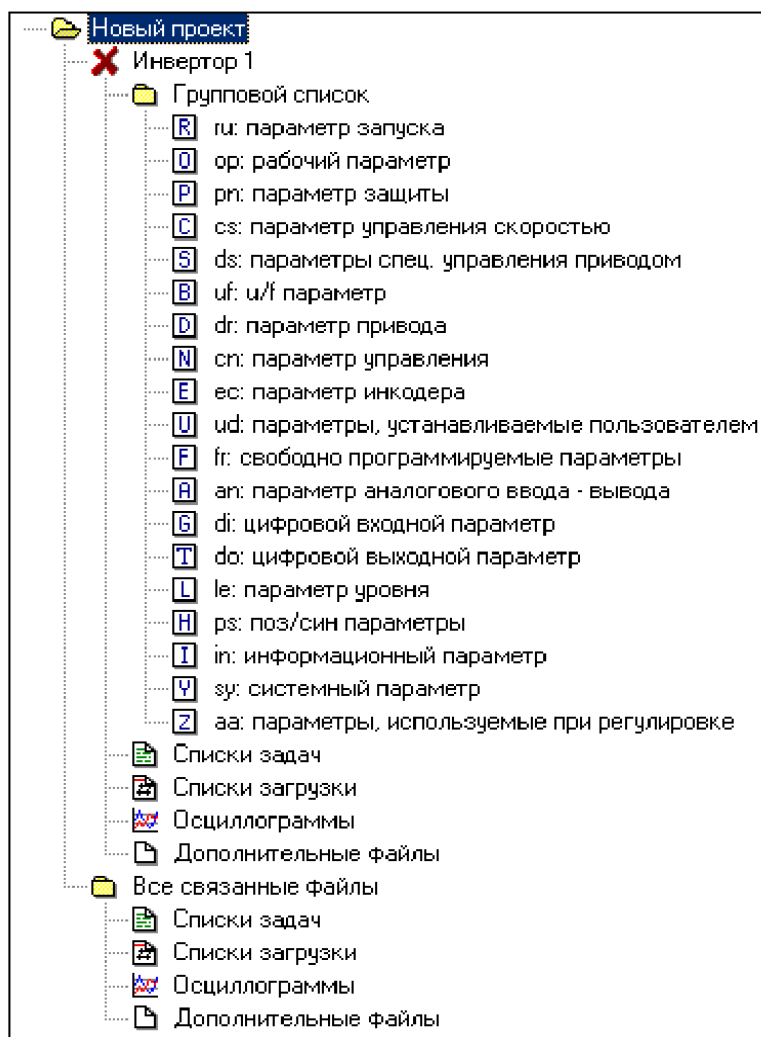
Новый проект
Инвертор 1
Групповой список
R ru: параметр запуска
O op: рабочий параметр
P pn: параметр защиты
C cs: параметр управления скоростью
S ds: параметры спец. управления приводом
B uf: u/f параметр
D dr: параметр привода
N cn: параметр управления
E ec: параметр инкодера
U ud: параметры, устанавливаемые пользователем
F fr: свободно программируемые параметры
A an: параметр аналогового ввода - вывода
G di: цифровой входной параметр
T do: цифровой выходной параметр
L le: параметр уровня
H ps: поз/син параметры
I in: информационный параметр
Y sy: системный параметр
Z aa: параметры, используемые при регулировке
Списки задач
Списки загрузки
Осциллограммы
Дополнительные файлы
Все связанные файлы
Списки задач
Списки загрузки
Осциллограммы
Дополнительные файлы